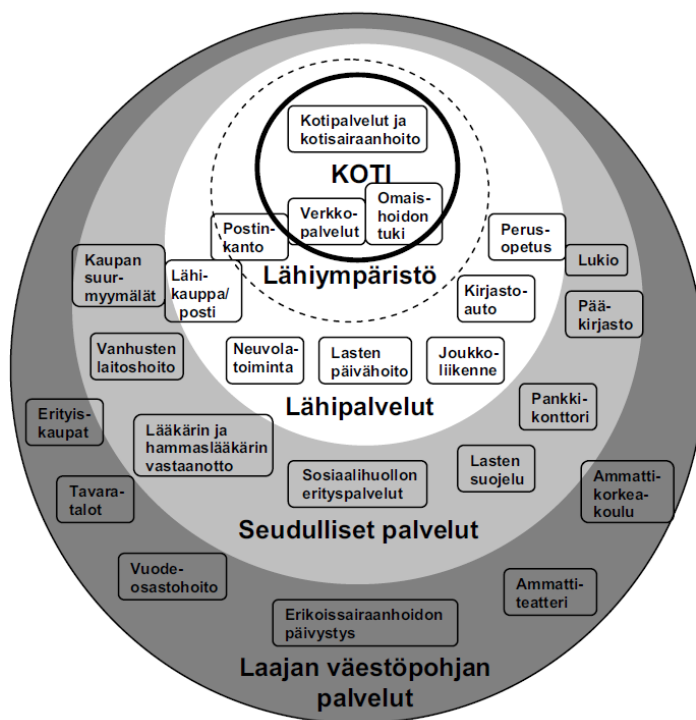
Kotipalvelut ja kotisairaanhoito

KOTI

Verkkopalvelut

Omaishoidon tuki

Postinkanto

Lähiympäristö

Perusopetus

Lukio

Kaupan suurmyymälät

Lähikauppa/ posti

Kirjastoauto

Pääkirjasto

Vanhusten laitoshoito

Neuvolatoiminta

Lasten päivähoito

Joukkoliikenne

Lähipalvelut

Erityiskaupat

Lääkärin ja hammaslääkärin vastaanotto

Pankkikonttori

Sosiaalihuollon erityspalvelut

Lasten suojelu

Tavaratalot

Ammattikorkeakoulu

Seudulliset palvelut

Vuodeosastohoito

Ammattiteatteri

Erikoissairaanhoidon päivystys

Laajan väestöpohjan palvelut